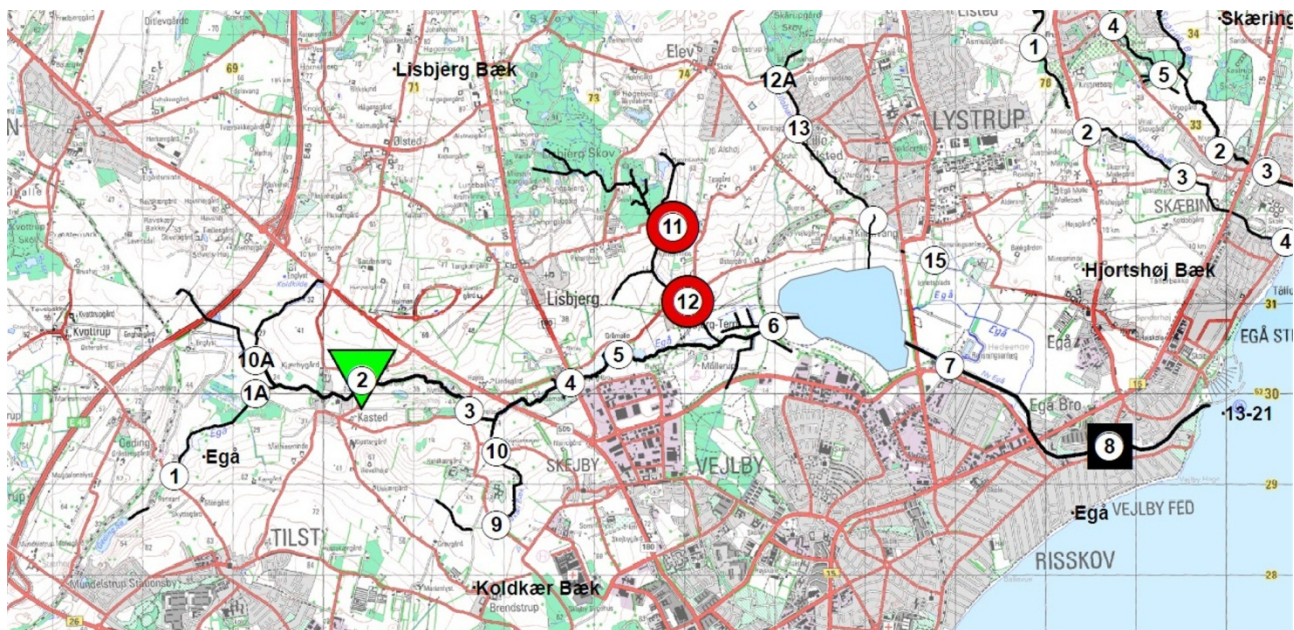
Lisbjerg Bæk
Elev
12A
13
LYSTRUP
Skæring
1
4
5
2
2
3
3
SKÆBING
4
11
12
Lisbjerg
15
Hjortshøj Bæk
Egå
6
5
10A
2
1A
4
3
7
Egå Bro
8
13-21
10
Kasted
SKEJBY
VEJLBY
9
1
Egå
Egå
VEJLBY FED
TILST
RISSKOV
Koldkær Bæk
Kvottrup
Brendstrup
Mundelstrup Stationsby
69
71
73
74
70
34
33
31
30
29
28
EGÅ ST